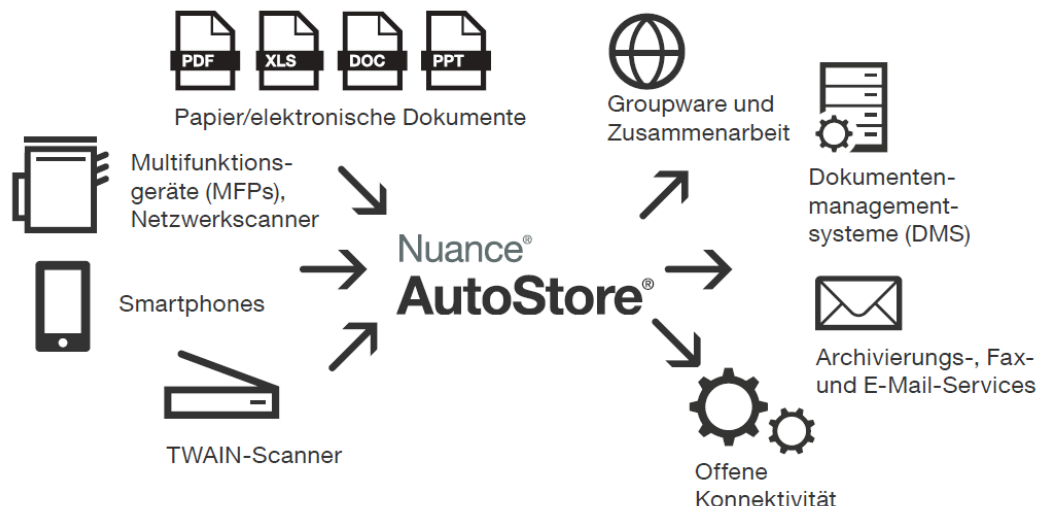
PDF XLS DOC PPT

Papier/elektronische Dokumente

Multifunktionsgeräte (MFPs), Netzwerkscanner

Smartphones

TWAIN-Scanner

Nuance®
AutoStore®

Groupware und Zusammenarbeit

Dokumentenmanagementsysteme (DMS)

Archivierungs-, Fax- und E-Mail-Services

Offene Konnektivität